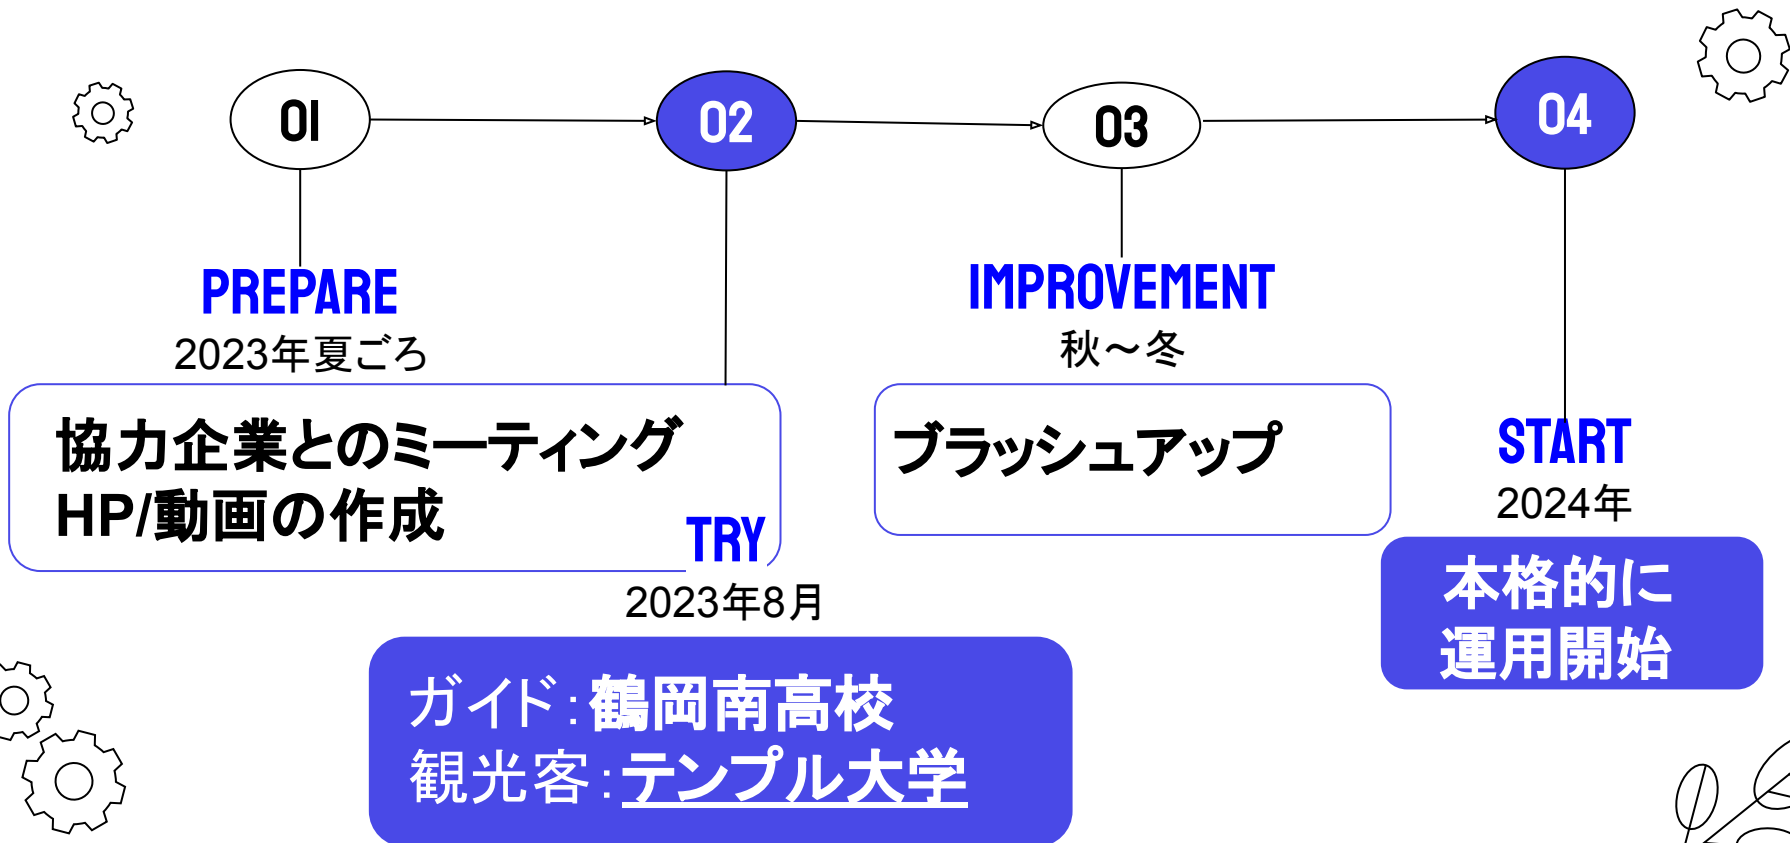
01

02

03

04

PREPARE
2023年夏ごろ

協力企業とのミーティング
HP/動画の作成

TRY
2023年8月

ガイド:鶴岡南高校
観光客:テンプル大学

IMPROVEMENT
秋～冬

ブラッシュアップ

START
2024年

本格的に
運用開始